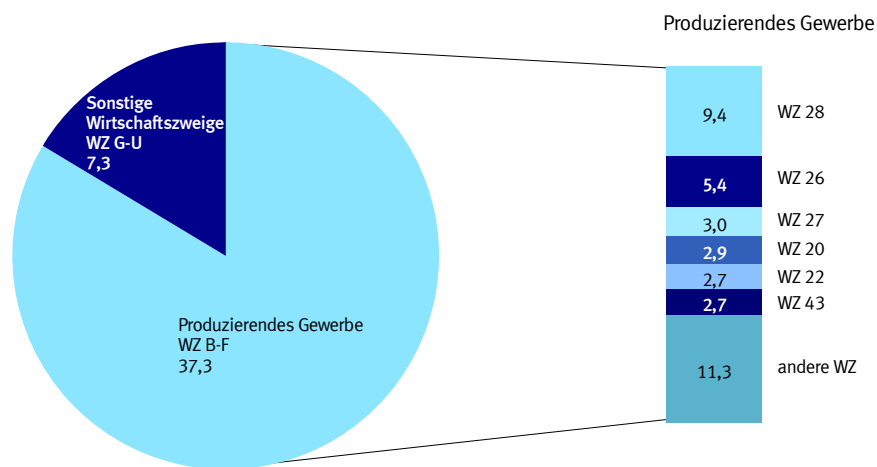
Sonstige Wirtschaftszweige
WZ G-U
7,3

Produzierendes Gewerbe
WZ B-F
37,3

Produzierendes Gewerbe

| | |
|---|---|
| 9,4 | WZ 28 |
| 5,4 | WZ 26 |
| 3,0 | WZ 27 |
| 2,9 | WZ 20 |
| 2,7 | WZ 22 |
| 2,7 | WZ 43 |
| 11,3 | andere WZ |